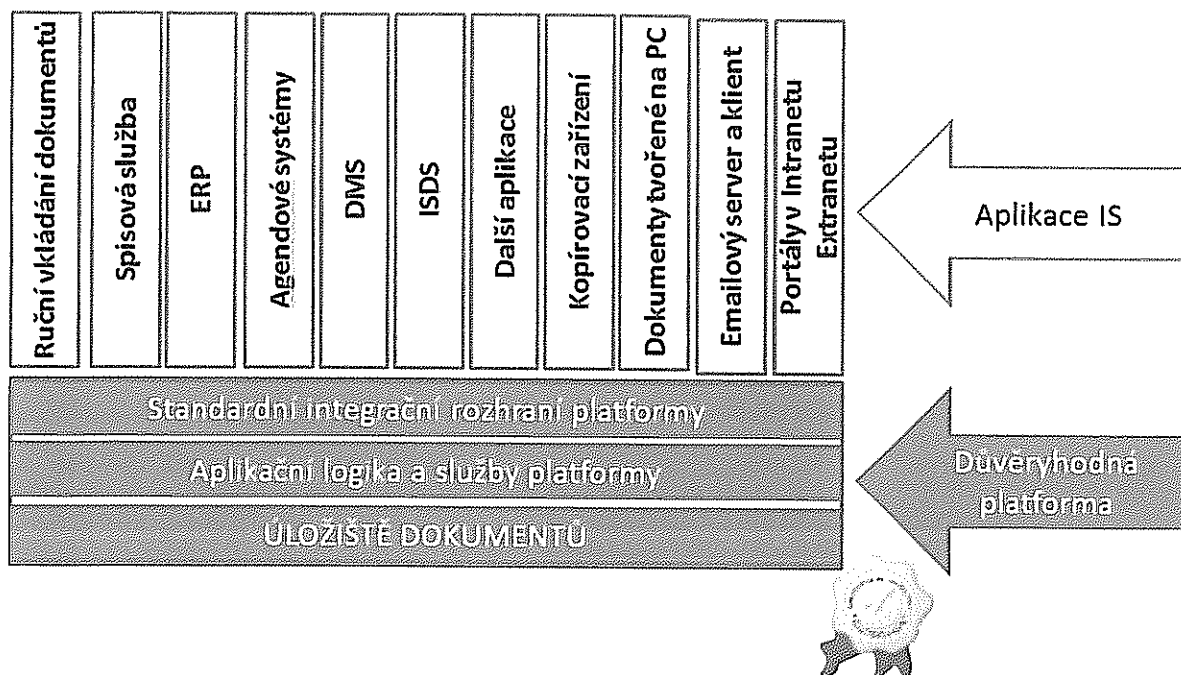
Ruční vkládání dokumentů

Spisová služba

ERP

Agendové systémy

DMS

ISDS

Další aplikace

Kopírovací zařízení

Dokumenty tvořené na PC

Emailový server a klient

Portály v Intranetu Extranetu

Aplikace IS

Standardní integrační rozhraní platformy

Aplikační logika a služby platformy

ÚLOŽIŠTĚ DOKUMENTŮ

Důvěryhodná platforma